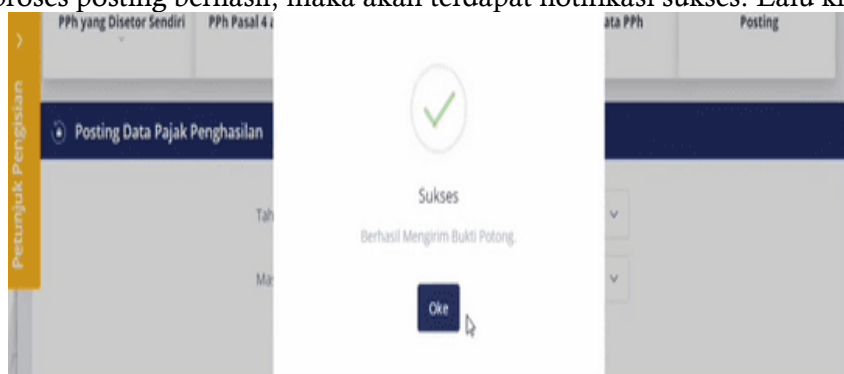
proses posting berhasil, maka akan terdapat notifikasi sukses. Lalu kl

PPh yang Disetor Sendiri

PPh Pasal 4 a

ata PPh

Posting

Petunjuk Pengisian

Posting Data Pajak Penghasilan

Tah

Ma

Sukses

Berhasil Mengirim Bukti Potong.

Oke